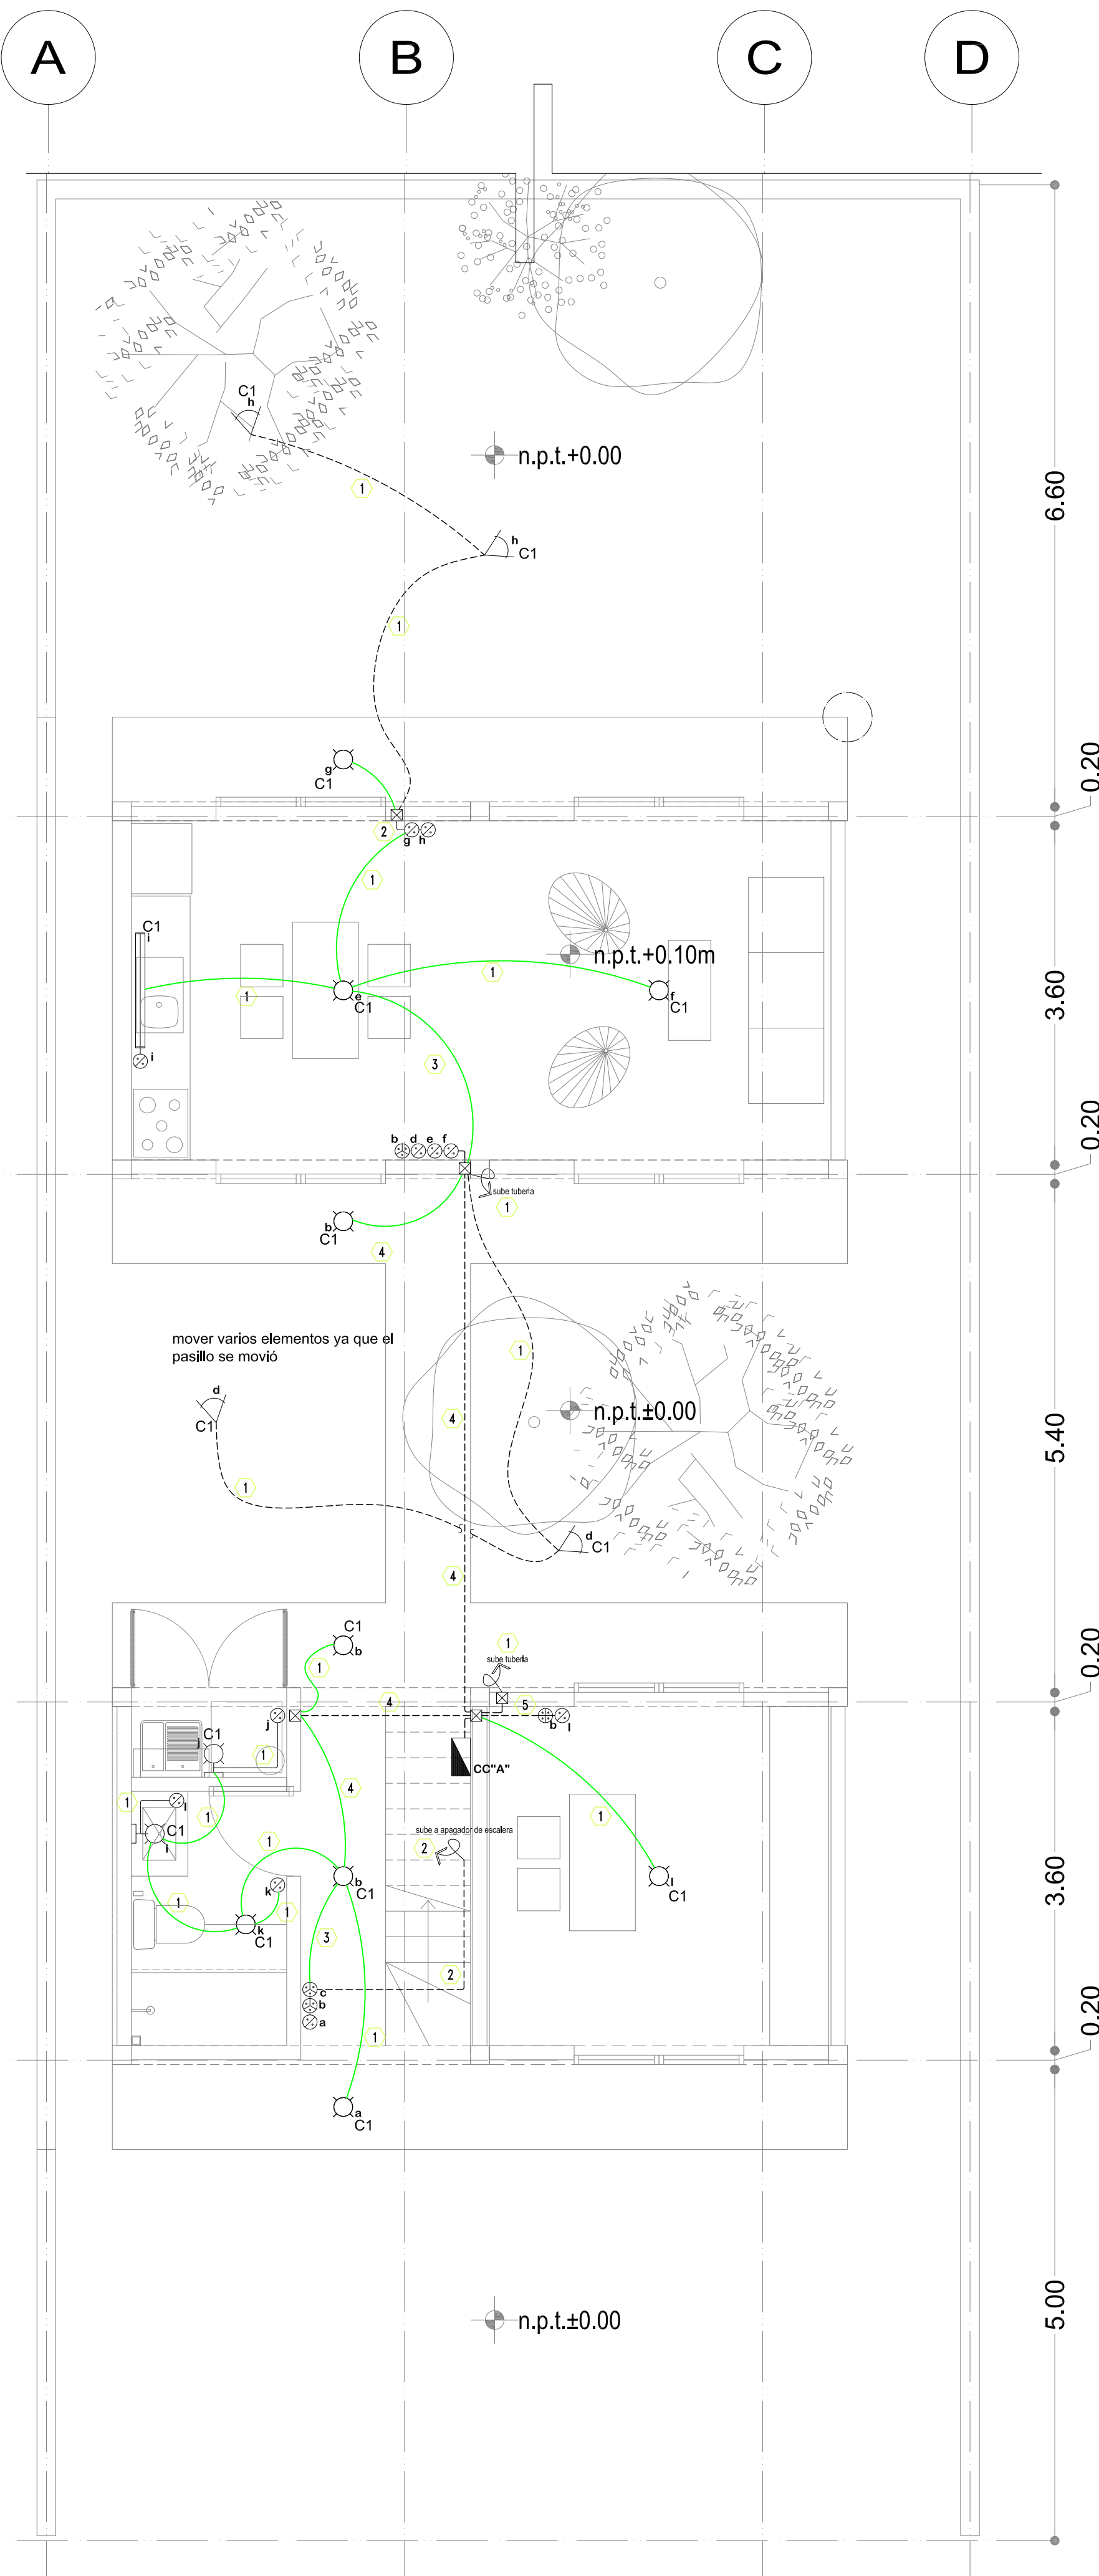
A
B
C
D

C1
h

n.p.t.+0.00

1

h
C1

6.60

1

0.20

C1
g

2
g h

1

C1
i

n.p.t.+0.10m

1

1

e
C1

f
C1

3.60

i

3

b d e f

0.20

sube tuberia

1

b
C1

4

mover varios elementos ya que el pasillo se movió

1

d
C1

4

n.p.t.±0.00

5.40

1

d
C1

4

C1
b

1

1

0.20

sube tuberia

j

4

5

b l

C1
j

1

CC"A"

4

1

l

1

C1
l

1

sube a apagador de escalera

2

k

b
C1

1

l
C1

3.60

1

k
C1

1

3

c
b
a

2

0.20

1

a
C1

n.p.t.±0.00

5.00